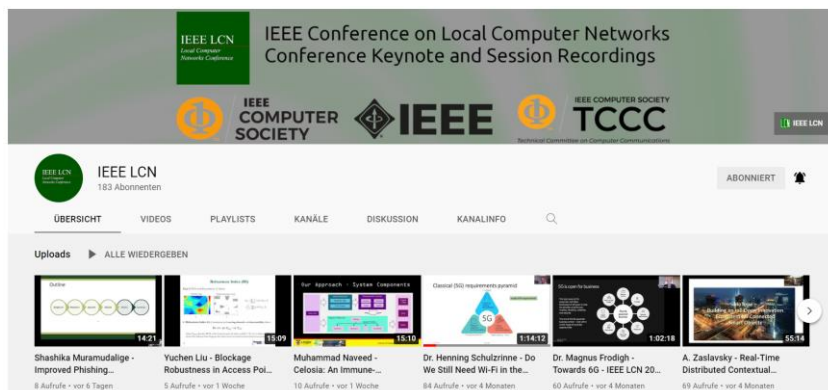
IEEE LCN
Local Computer Networks Conference

IEEE Conference on Local Computer Networks
Conference Keynote and Session Recordings

IEEE COMPUTER SOCIETY
IEEE
IEEE COMPUTER SOCIETY
TCCC
Technical Committee on Computer Communications

IEEE LCN

IEEE LCN
Local Computer Networks Conference

IEEE LCN
183 Abonnenten

ABONNIERT

ÜBERSICHT VIDEOS PLAYLISTS KANÄLE DISKUSSION KANALINFO

Uploads ALLE WIEDERGEBEN

Outline
14:21
Shashika Muramudalige - Improved Phishing...
8 Aufrufe • vor 6 Tagen

15:09
Yuchen Liu - Blockage Robustness in Access Poi...
5 Aufrufe • vor 1 Woche

Our Approach - System Components
15:10
Muhammad Naveed - Celosia: An Immune-...
10 Aufrufe • vor 1 Woche

Classical (5G) requirements pyramid
5G
1:14:12
Dr. Henning Schulzrinne - Do We Still Need Wi-Fi in the...
84 Aufrufe • vor 4 Monaten

5G is open for business
1:02:18
Dr. Magnus Frodigh - Towards 6G - IEEE LCN 20...
60 Aufrufe • vor 4 Monaten

55:14
A. Zaslavsky - Real-Time Distributed Contextual...
69 Aufrufe • vor 4 Monaten